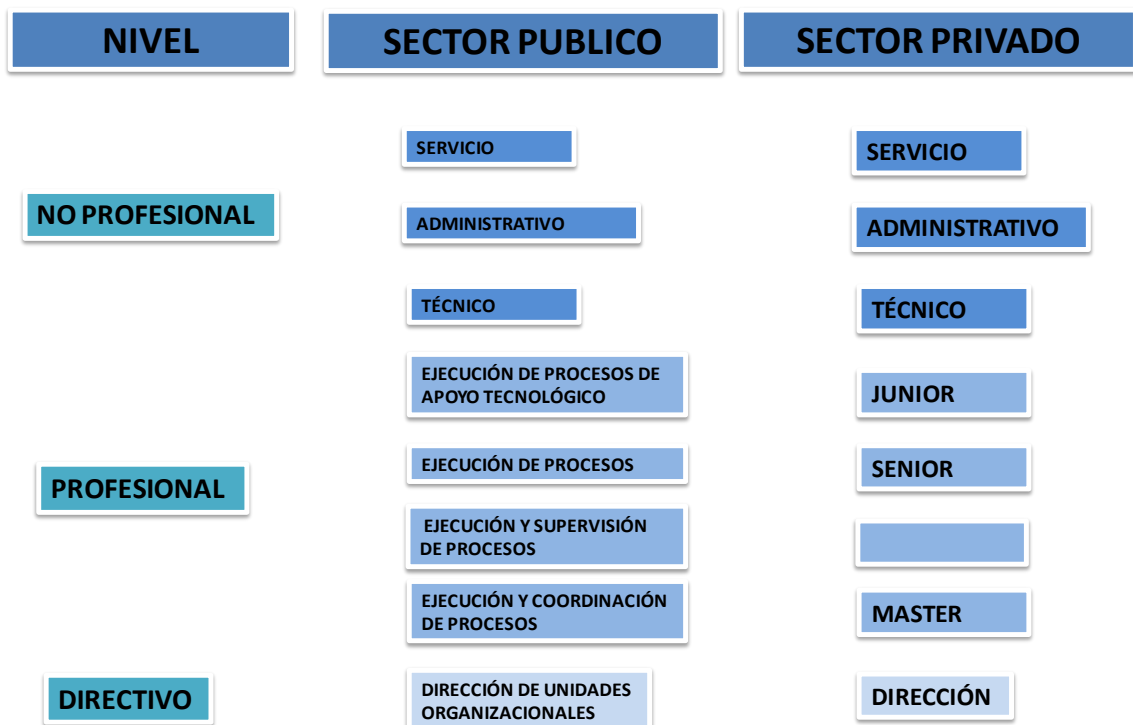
| NIVEL | SECTOR PUBLICO | SECTOR PRIVADO |
|---|---|---|
| NO PROFESIONAL | SERVICIO | SERVICIO |
| | ADMINISTRATIVO | ADMINISTRATIVO |
| | TÉCNICO | TÉCNICO |
| PROFESIONAL | EJECUCIÓN DE PROCESOS DE APOYO TECNOLÓGICO | JUNIOR |
| | EJECUCIÓN DE PROCESOS | SENIOR |
| | EJECUCIÓN Y SUPERVISIÓN DE PROCESOS | |
| | EJECUCIÓN Y COORDINACIÓN DE PROCESOS | MASTER |
| DIRECTIVO | DIRECCIÓN DE UNIDADES ORGANIZACIONALES | DIRECCIÓN |